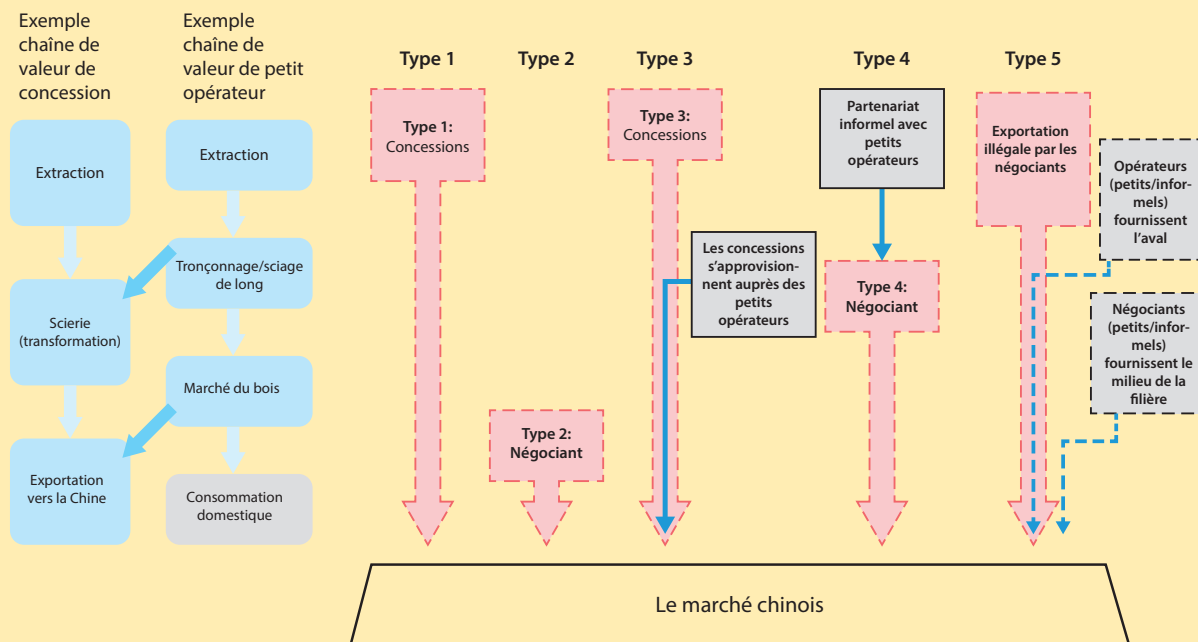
Exemple chaîne de valeur de concession

Exemple chaîne de valeur de petit opérateur

Extraction

Scierie (transformation)

Exportation vers la Chine

Extraction

Tronçonnage/sciage de long

Marché du bois

Consommation domestique

Type 1

Type 2

Type 3

Type 4

Type 5

Type 1: Concessions

Type 2: Négociant

Type 3: Concessions

Les concessions s'approvisionnent auprès des petits opérateurs

Partenariat informel avec petits opérateurs

Type 4: Négociant

Exportation illégale par les négociants

Opérateurs (petits/informels) fournissent l'aval

Négociants (petits/informels) fournissent le milieu de la filière

Le marché chinois